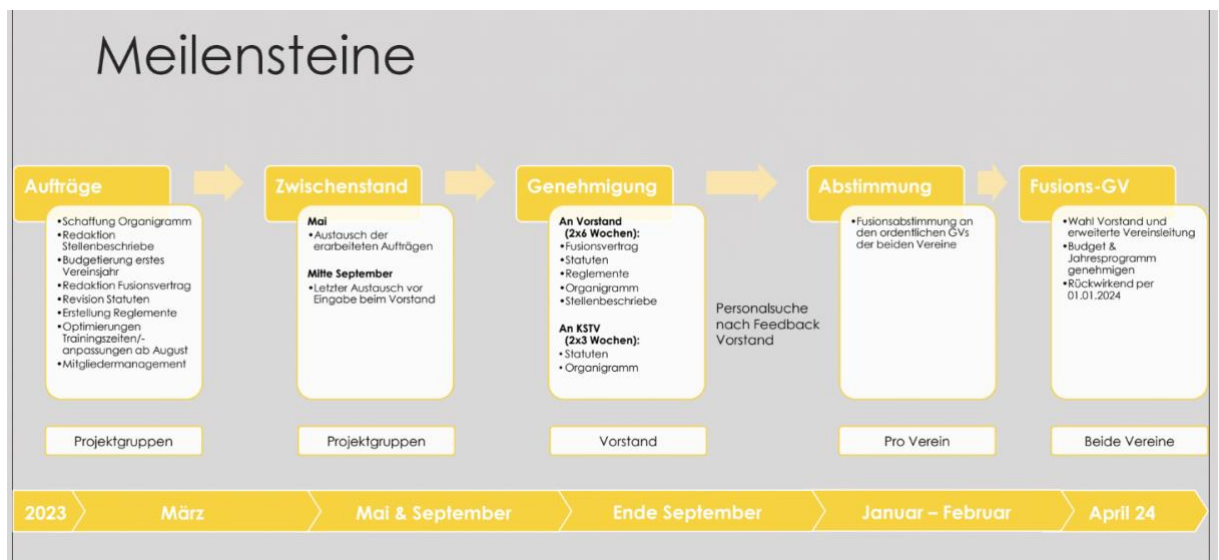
Meilensteine

Aufträge

- Schaffung Organigramm
- Redaktion Stellenbeschriebe
- Budgetierung erstes Vereinsjahr
- Redaktion Fusionsvertrag
- Revision Statuten
- Erstellung Reglemente
- Optimierungen Trainingszeiten/-anpassungen ab August
- Mitgliedermanagement

Projektgruppen

Zwischenstand

Mai
- Austausch der erarbeiteten Aufträgen

Mitte September
- Letzter Austausch vor Eingabe beim Vorstand

Projektgruppen

Genehmigung

An Vorstand (2x6 Wochen):
- Fusionsvertrag
- Statuten
- Reglemente
- Organigramm
- Stellenbeschriebe

An KSTV (2x3 Wochen):
- Statuten
- Organigramm

Vorstand

Personalsuche nach Feedback Vorstand

Abstimmung

- Fusionsabstimmung an den ordentlichen GVs der beiden Vereine

Pro Verein

Fusions-GV

- Wahl Vorstand und erweiterte Vereinsleitung
- Budget & Jahresprogramm genehmigen
- Rückwirkend per 01.01.2024

Beide Vereine

2023 | März | Mai & September | Ende September | Januar – Februar | April 24